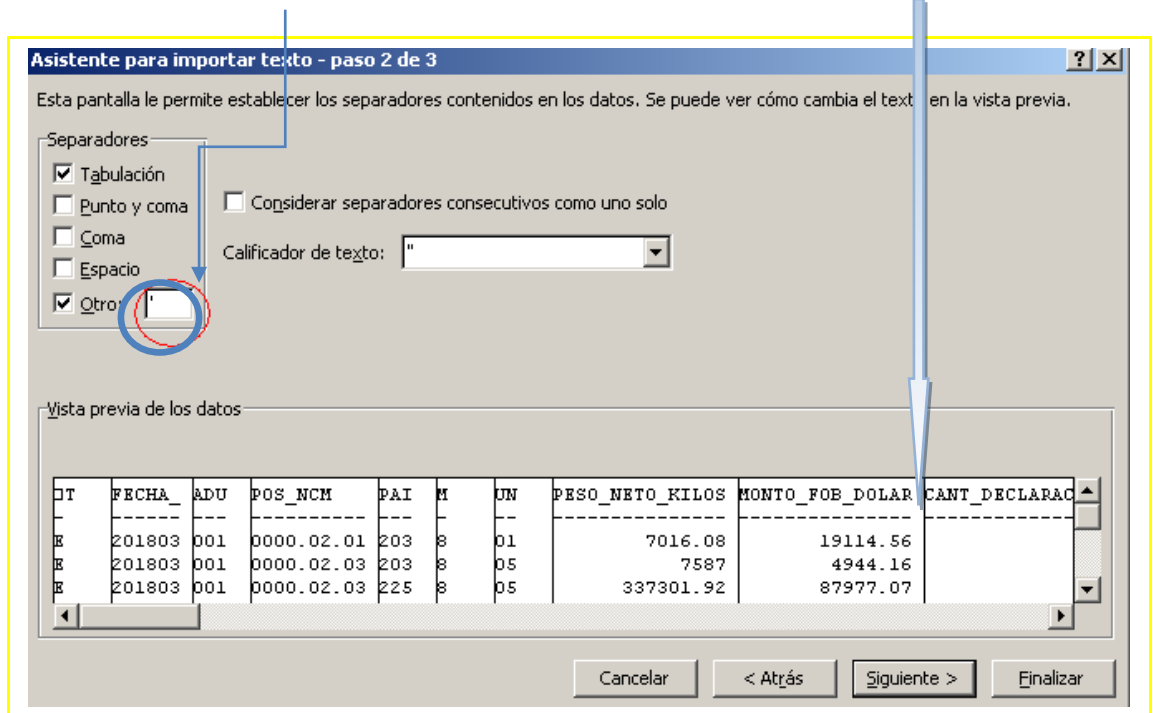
Asistente para importar texto - paso 2 de 3

? X

Esta pantalla le permite establecer los separadores contenidos en los datos. Se puede ver cómo cambia el texto en la vista previa.

Separadores

☑ Tabulación
☐ Punto y coma
☐ Coma
☐ Espacio
☑ Otro: '

☐ Considerar separadores consecutivos como uno solo

Calificador de texto: "

Vista previa de los datos

| DT | FECHA_ | ADU | POS_NCM | PAI | M | UN | PESO_NETO_KILOS | MONTO_FOB_DOLAR | CANT_DECLARAC |
|---|---|---|---|---|---|---|---|---|---|
| - | ------ | --- | ---------- | --- | - | -- | --------------- | --------------- | ------------- |
| E | 201803 | 001 | 0000.02.01 | 203 | 8 | 01 | 7016.08 | 19114.56 | |
| E | 201803 | 001 | 0000.02.03 | 203 | 8 | 05 | 7587 | 4944.16 | |
| E | 201803 | 001 | 0000.02.03 | 225 | 8 | 05 | 337301.92 | 87977.07 | |

Cancelar   < Atrás   Siguiente >   Finalizar